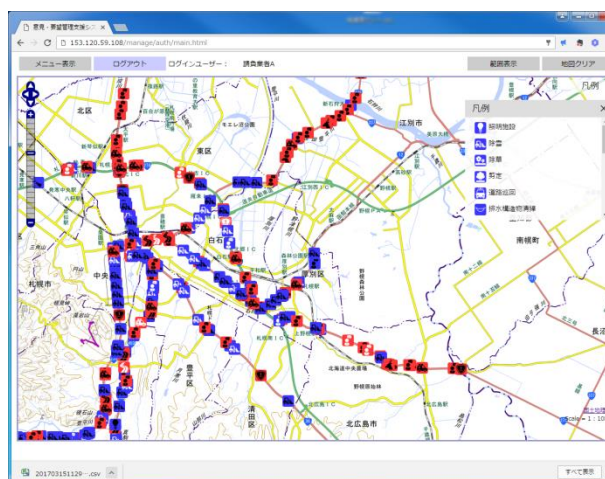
除雪・草刈管理支援シス
153.120.59.108/manage/auth/main.html
メニュー表示
ログアウト
ログインユーザー：
調査業者A
範囲表示
地図クリア
凡例
照明施設
除雪
除草
剪定
道路巡回
排水構造物清掃
北区
東区
江別市
白石区
厚別区
中央区
札幌市
豊平区
清田区
北広島市
南幌町
長沼
野幌森林公園
北海道立自然公園
野幌森林公園
201703151129.csv
すべて表示